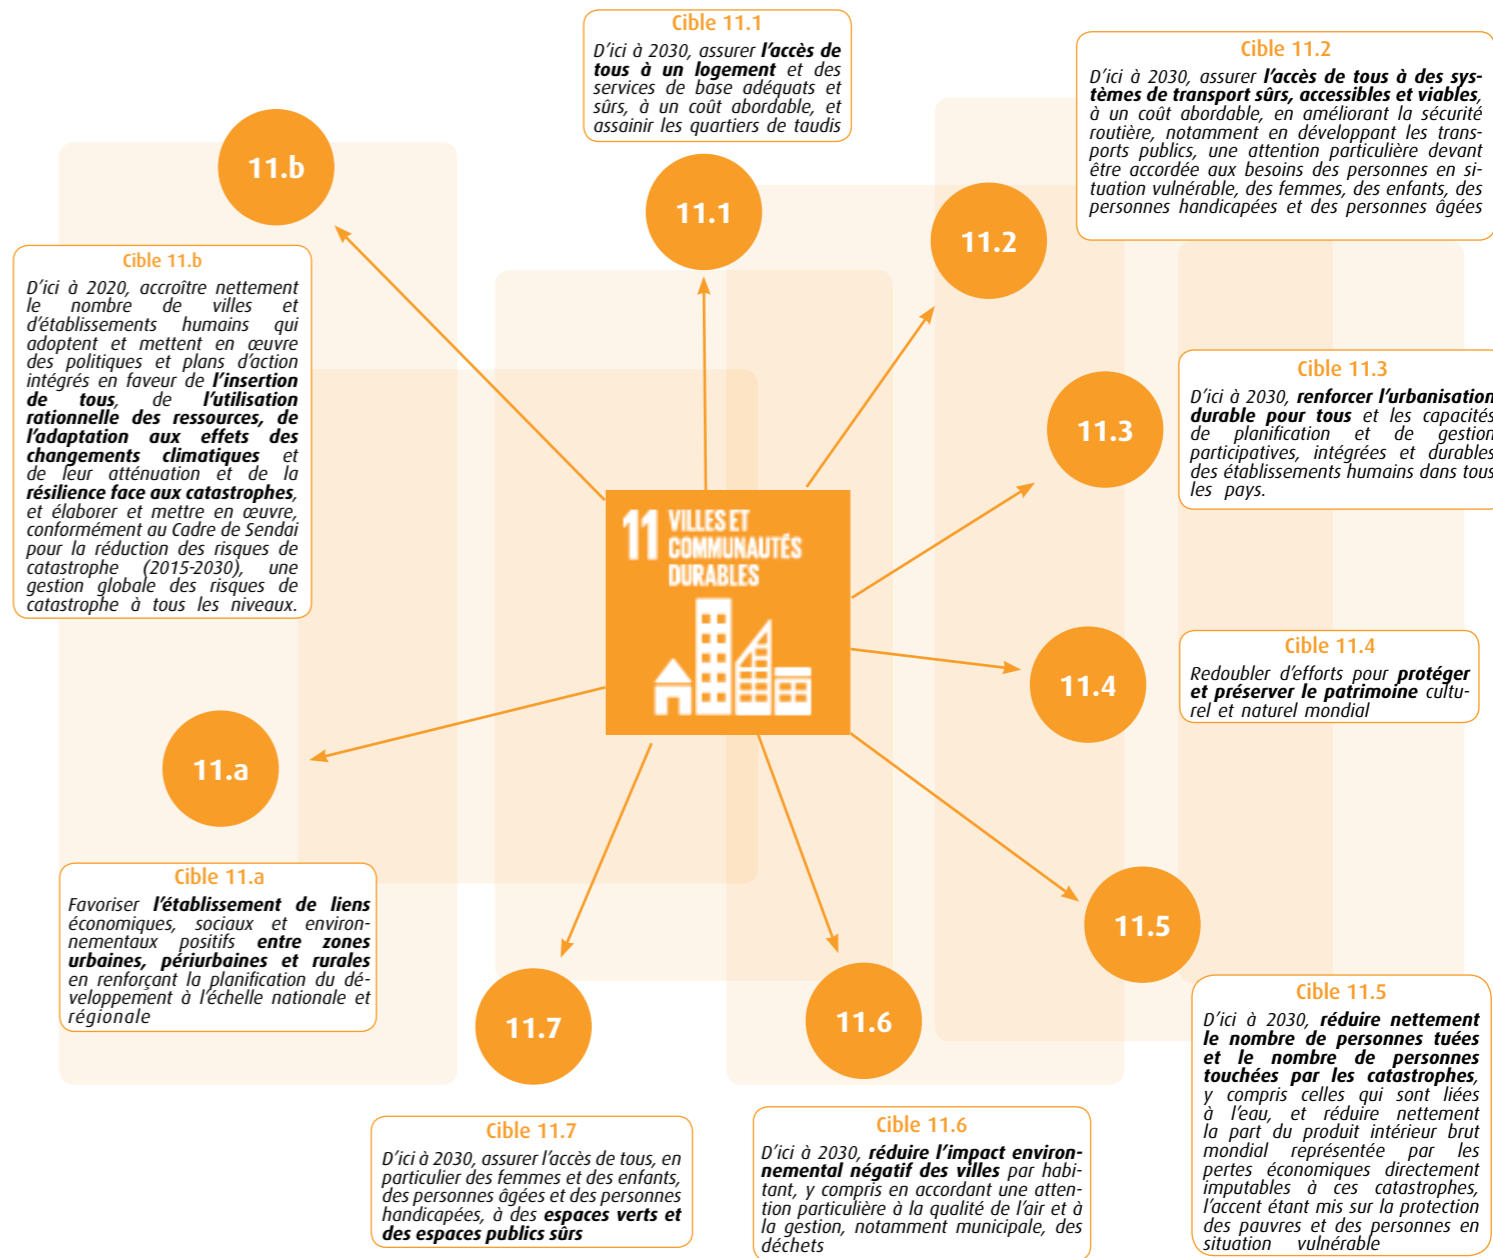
Cible 11.1

D'ici à 2030, assurer **l'accès de tous à un logement** et des services de base adéquats et sûrs, à un coût abordable, et assainir les quartiers de taudis

Cible 11.2

D'ici à 2030, assurer **l'accès de tous à des systèmes de transport sûrs, accessibles et viables**, à un coût abordable, en améliorant la sécurité routière, notamment en développant les transports publics, une attention particulière devant être accordée aux besoins des personnes en situation vulnérable, des femmes, des enfants, des personnes handicapées et des personnes âgées

11.b

11.1

11.2

Cible 11.b

D'ici à 2020, accroître nettement le nombre de villes et d'établissements humains qui adoptent et mettent en œuvre des politiques et plans d'action intégrés en faveur de **l'insertion de tous**, de **l'utilisation rationnelle des ressources, de l'adaptation aux effets des changements climatiques** et de leur atténuation et de la **résilience face aux catastrophes**, et élaborer et mettre en œuvre, conformément au Cadre de Sendai pour la réduction des risques de catastrophe (2015-2030), une gestion globale des risques de catastrophe à tous les niveaux.

Cible 11.3

D'ici à 2030, **renforcer l'urbanisation durable pour tous** et les capacités de planification et de gestion participatives, intégrées et durables des établissements humains dans tous les pays.

11.3

11 VILLES ET COMMUNAUTÉS DURABLES

Cible 11.4

Redoubler d'efforts pour **protéger et préserver le patrimoine** culturel et naturel mondial

11.4

11.a

Cible 11.a

Favoriser **l'établissement de liens** économiques, sociaux et environnementaux positifs **entre zones urbaines, périurbaines et rurales** en renforçant la planification du développement à l'échelle nationale et régionale

11.5

11.7

11.6

Cible 11.5

D'ici à 2030, **réduire nettement le nombre de personnes tuées et le nombre de personnes touchées par les catastrophes**, y compris celles qui sont liées à l'eau, et réduire nettement la part du produit intérieur brut mondial représentée par les pertes économiques directement imputables à ces catastrophes, l'accent étant mis sur la protection des pauvres et des personnes en situation vulnérable

Cible 11.7

D'ici à 2030, assurer l'accès de tous, en particulier des femmes et des enfants, des personnes âgées et des personnes handicapées, à des **espaces verts et des espaces publics sûrs**

Cible 11.6

D'ici à 2030, **réduire l'impact environnemental négatif des villes** par habitant, y compris en accordant une attention particulière à la qualité de l'air et à la gestion, notamment municipale, des déchets